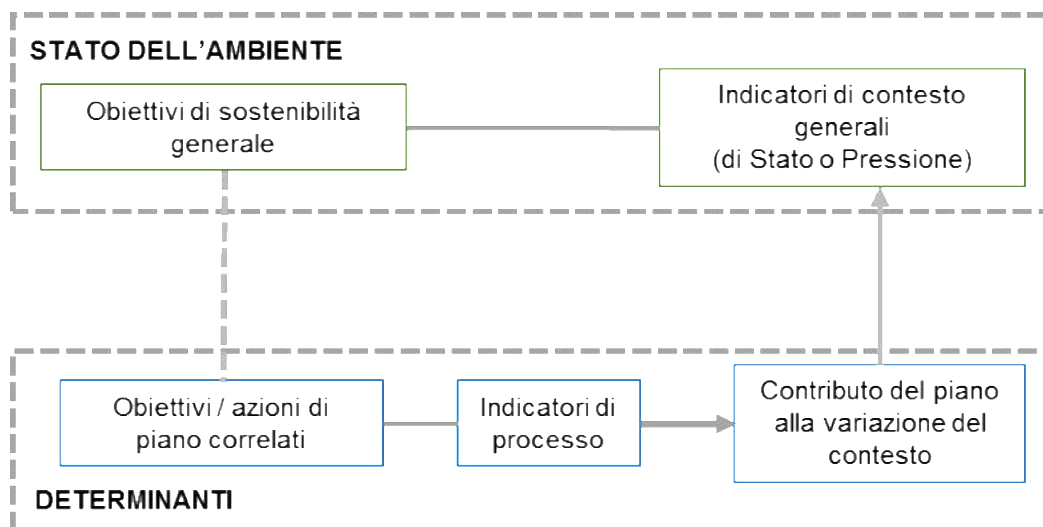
STATO DELL’AMBIENTE

Obiettivi di sostenibilità generale

Indicatori di contesto generali (di Stato o Pressione)

Obiettivi / azioni di piano correlati

Indicatori di processo

Contributo del piano alla variazione del contesto

DETERMINANTI